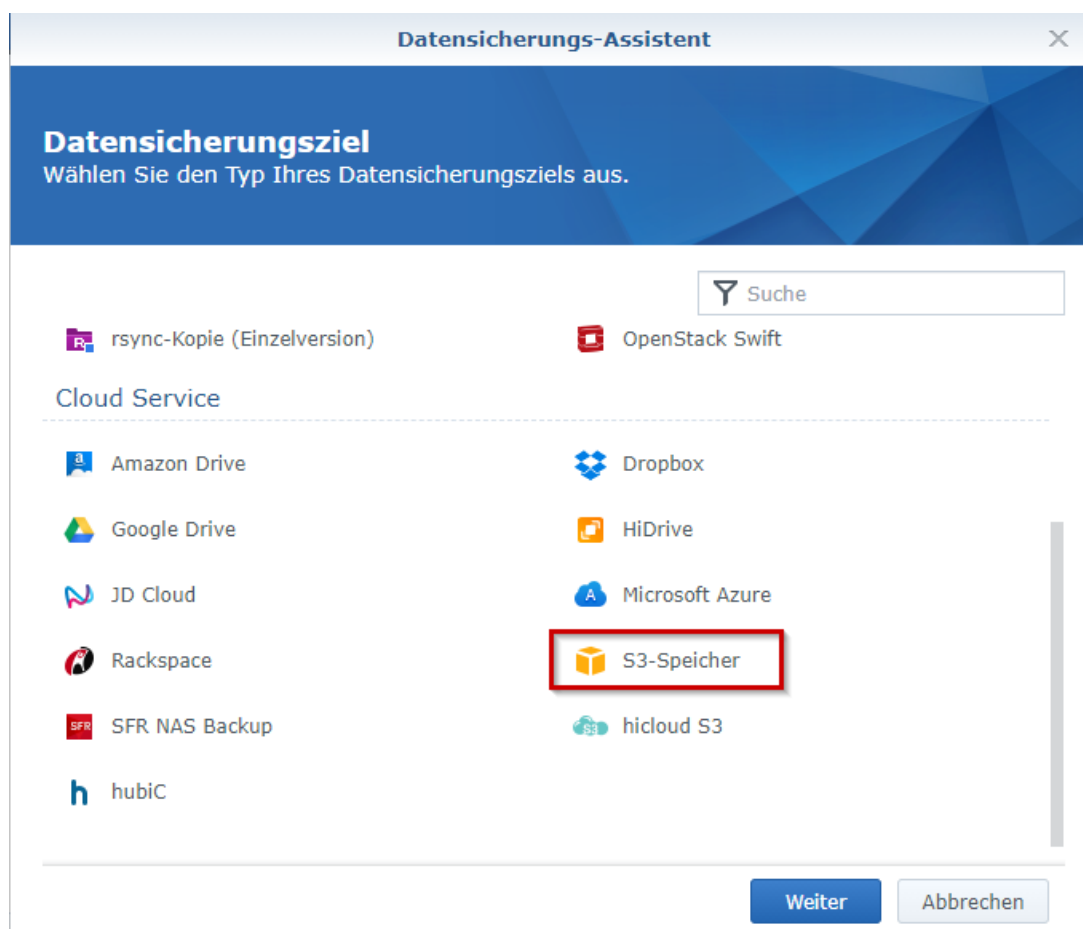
Datensicherungs-Assistent

Datensicherungsziel
Wählen Sie den Typ Ihres Datensicherungsziels aus.

Suche

rsync-Kopie (Einzelversion)
OpenStack Swift

Cloud Service

Amazon Drive
Dropbox
Google Drive
HiDrive
JD Cloud
Microsoft Azure
Rackspace
S3-Speicher
SFR NAS Backup
hicloud S3
hubiC

Weiter
Abbrechen